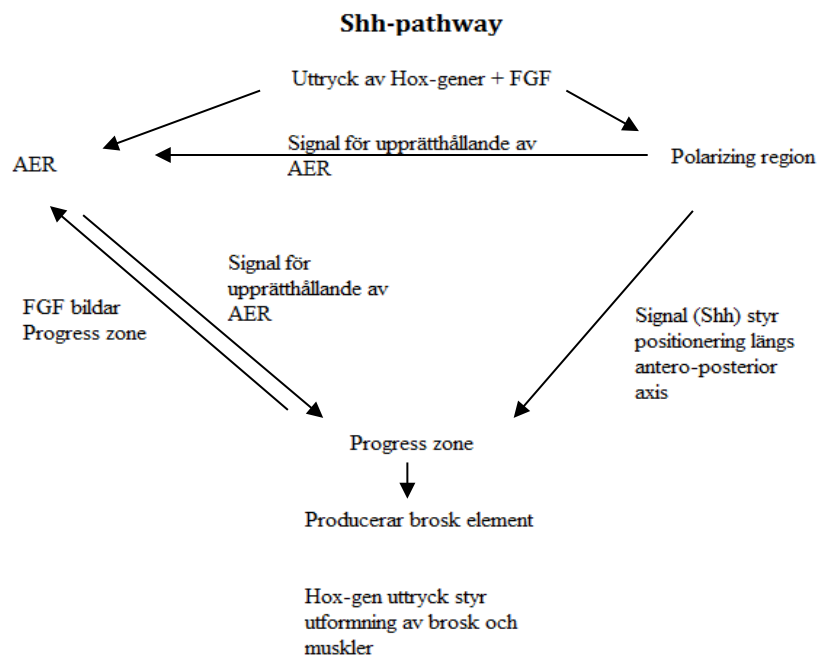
Shh-pathway

Uttryck av Hox-gener + FGF

Signal för upprätthållande av AER

AER

Polarizing region

Signal för upprätthållande av AER

FGF bildar Progress zone

Signal (Shh) styr positionering längs antero-posterior axis

Progress zone

Producerar brosk element

Hox-gen uttryck styr utformning av brosk och muskler